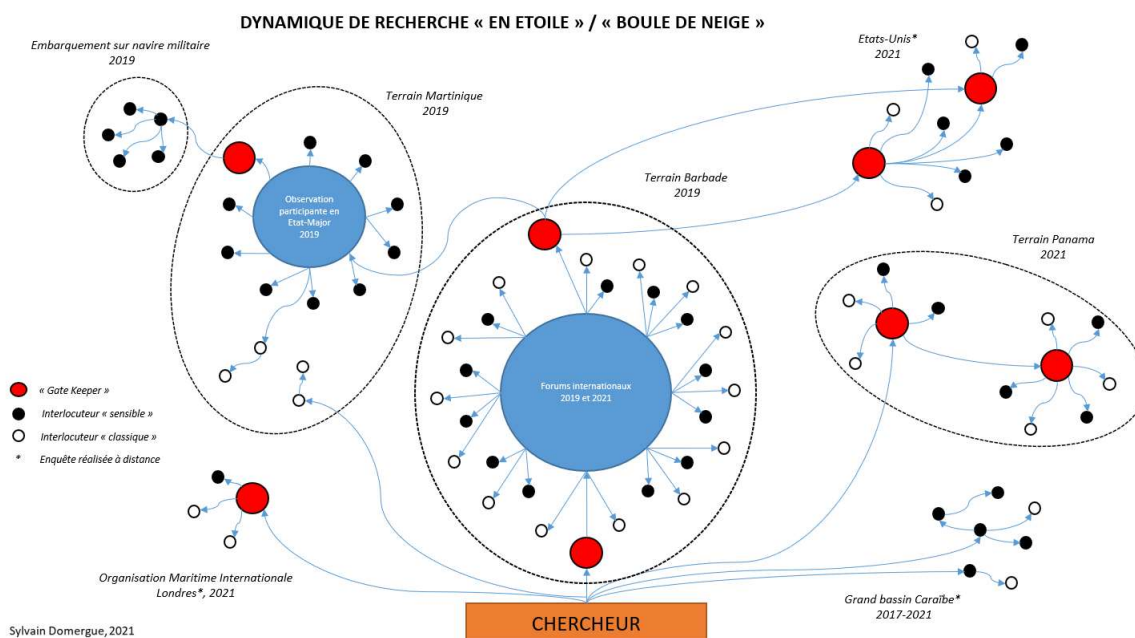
DYNAMIQUE DE RECHERCHE « EN ETOILE » / « BOULE DE NEIGE »

Embarquement sur navire militaire
2019

Terrain Martinique
2019

Observation participante en Etat-Major
2019

Etats-Unis*
2021

Terrain Barbade
2019

Terrain Panama
2021

Forums internationaux
2019 et 2021

« Gate Keeper »

Interlocuteur « sensible »

Interlocuteur « classique »

* Enquête réalisée à distance

Organisation Maritime Internationale
Londres*, 2021

Grand bassin Caraïbe*
2017-2021

CHERCHEUR

Sylvain Domergue, 2021